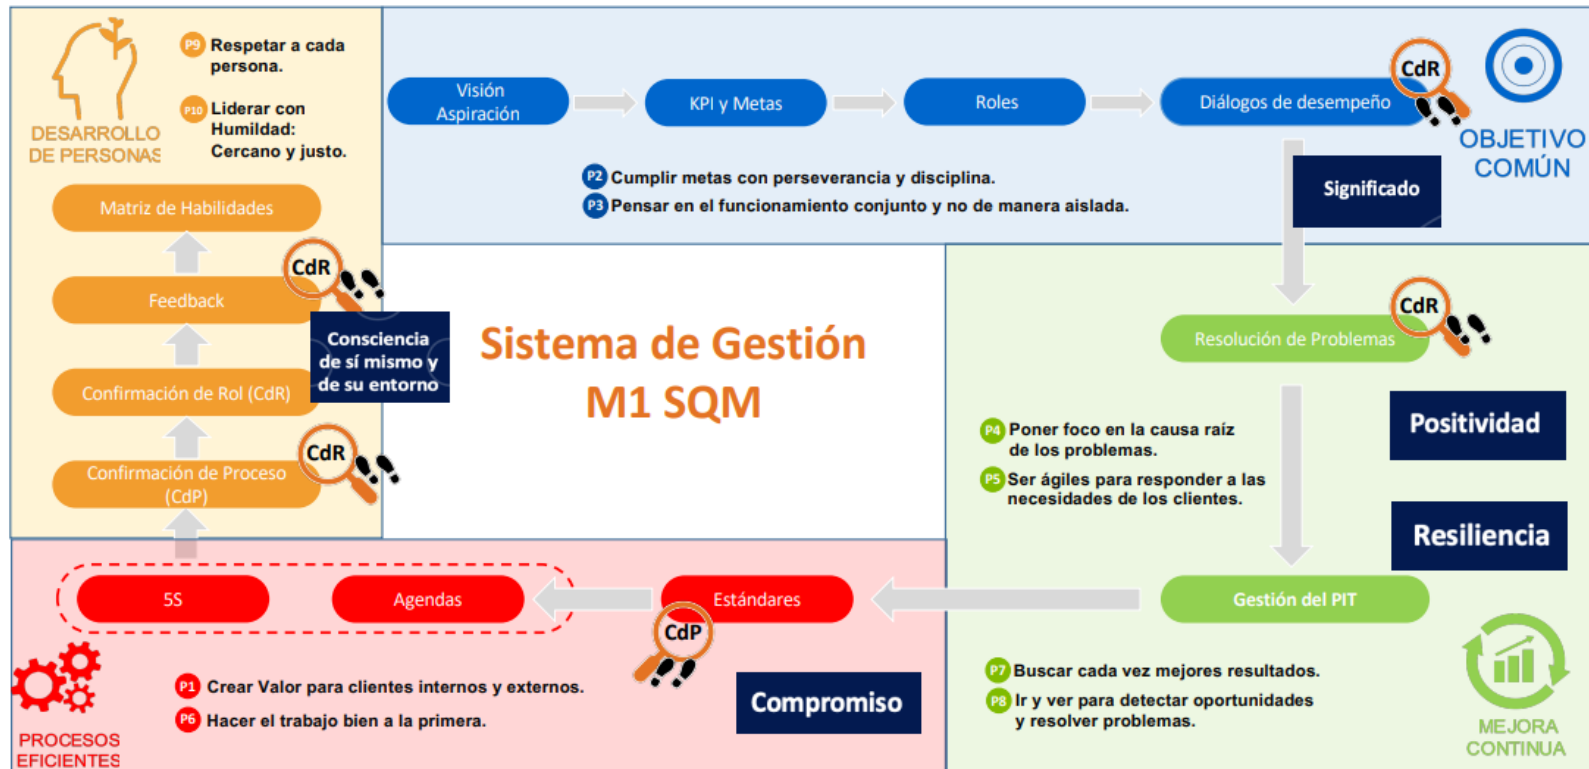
DESARROLLO DE PERSONAS

P9 Respetar a cada persona.

P10 Liderar con Humildad: Cercano y justo.

Matriz de Habilidades

Feedback

CdR

Confirmación de Rol (CdR)

Consciencia de sí mismo y de su entorno

CdR

Confirmación de Proceso (CdP)

Visión Aspiración

KPI y Metas

Roles

Diálogos de desempeño

CdR

OBJETIVO COMÚN

P2 Cumplir metas con perseverancia y disciplina.

P3 Pensar en el funcionamiento conjunto y no de manera aislada.

Significado

Sistema de Gestión M1 SQM

Resolución de Problemas

CdR

Positividad

P4 Poner foco en la causa raíz de los problemas.

P5 Ser ágiles para responder a las necesidades de los clientes.

Resiliencia

5S

Agendas

Estándares

CdP

Gestión del PIT

P1 Crear Valor para clientes internos y externos.

P6 Hacer el trabajo bien a la primera.

Compromiso

P7 Buscar cada vez mejores resultados.

P8 Ir y ver para detectar oportunidades y resolver problemas.

PROCESOS EFICIENTES

MEJORA CONTINUA